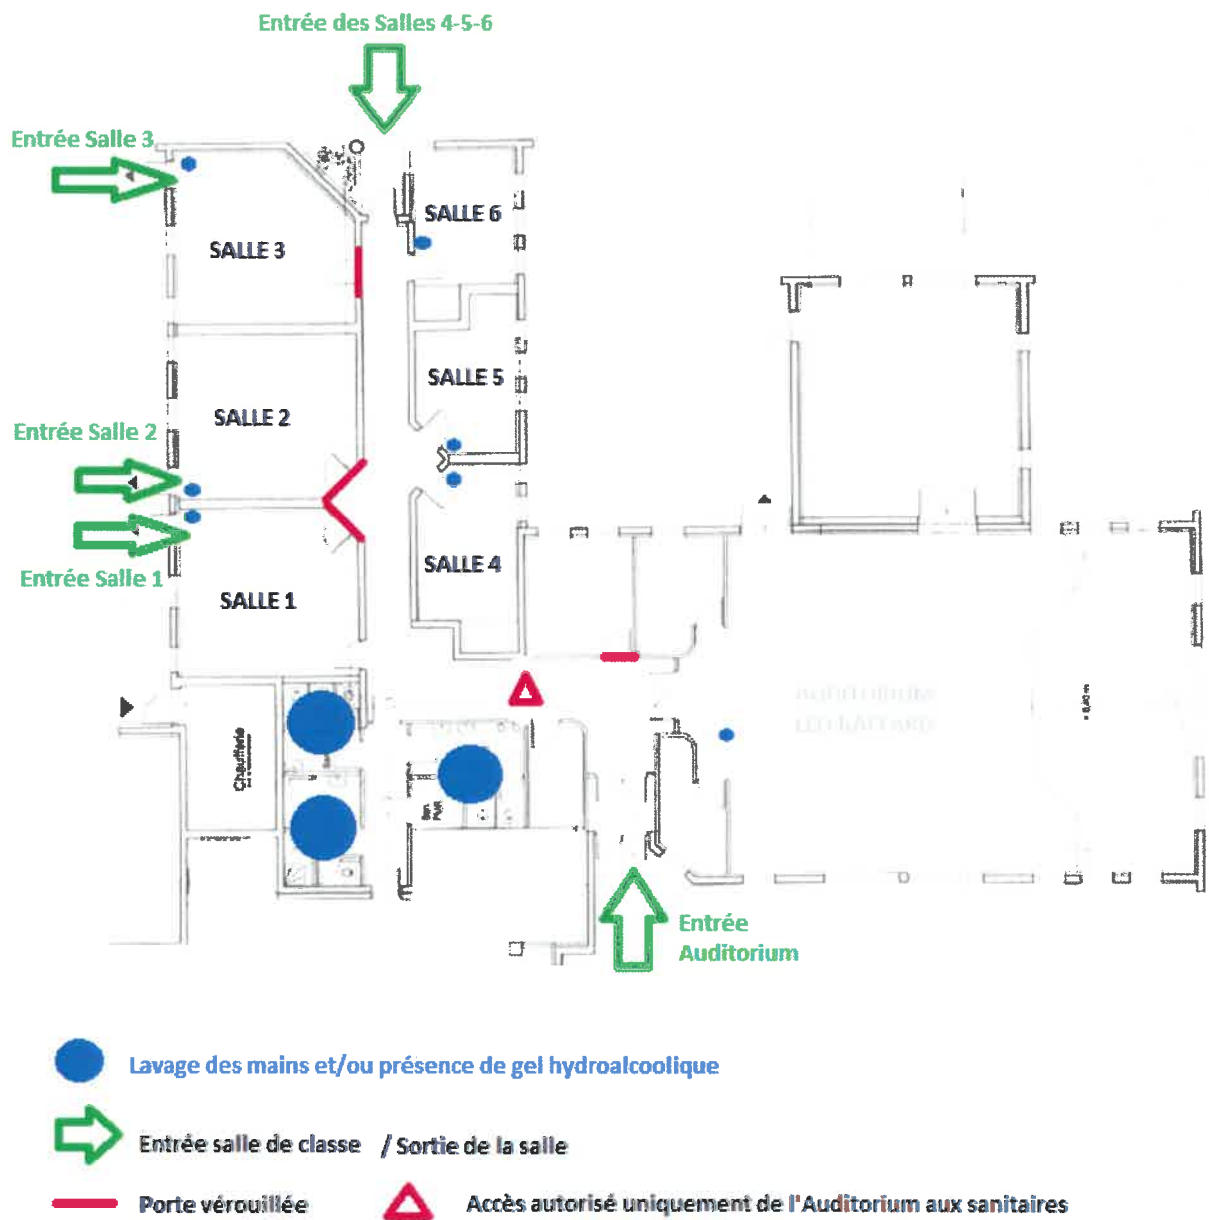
Entrée des Salles 4-5-6

Entrée Salle 3

SALLE 6

SALLE 3

SALLE 5

SALLE 2

Entrée Salle 2

Entrée Salle 1

SALLE 4

SALLE 1

Chaufferie

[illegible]

Entrée Auditorium

Lavage des mains et/ou présence de gel hydroalcoolique

Entrée salle de classe / Sortie de la salle

Porte vérouillée

Accès autorisé uniquement de l'Auditorium aux sanitaires